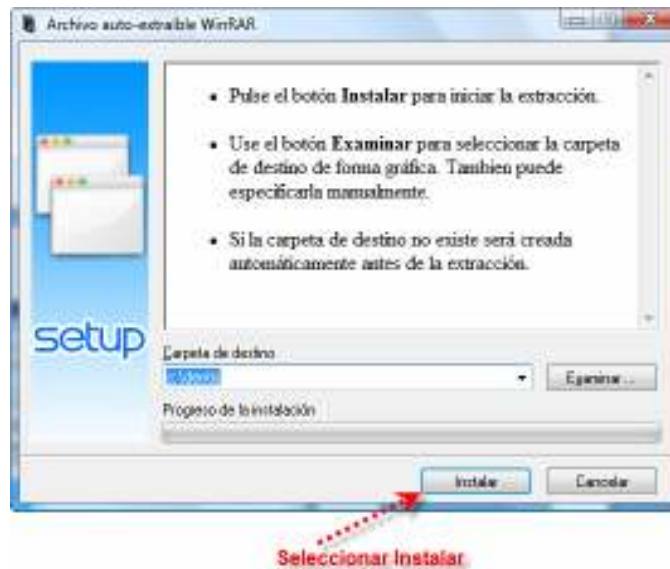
Archivo auto-extraíble WinRAR

setup

• Pulse el botón **Instalar** para iniciar la extracción.

• Use el botón **Examinar** para seleccionar la carpeta de destino de forma gráfica. Tambien puede especificarla manualmente.

• Si la carpeta de destino no existe será creada automáticamente antes de la extracción.

Carpeta de destino

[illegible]

Examinar...

Progreso de la instalación

Instalar

Cancelar

Seleccionar Instalar